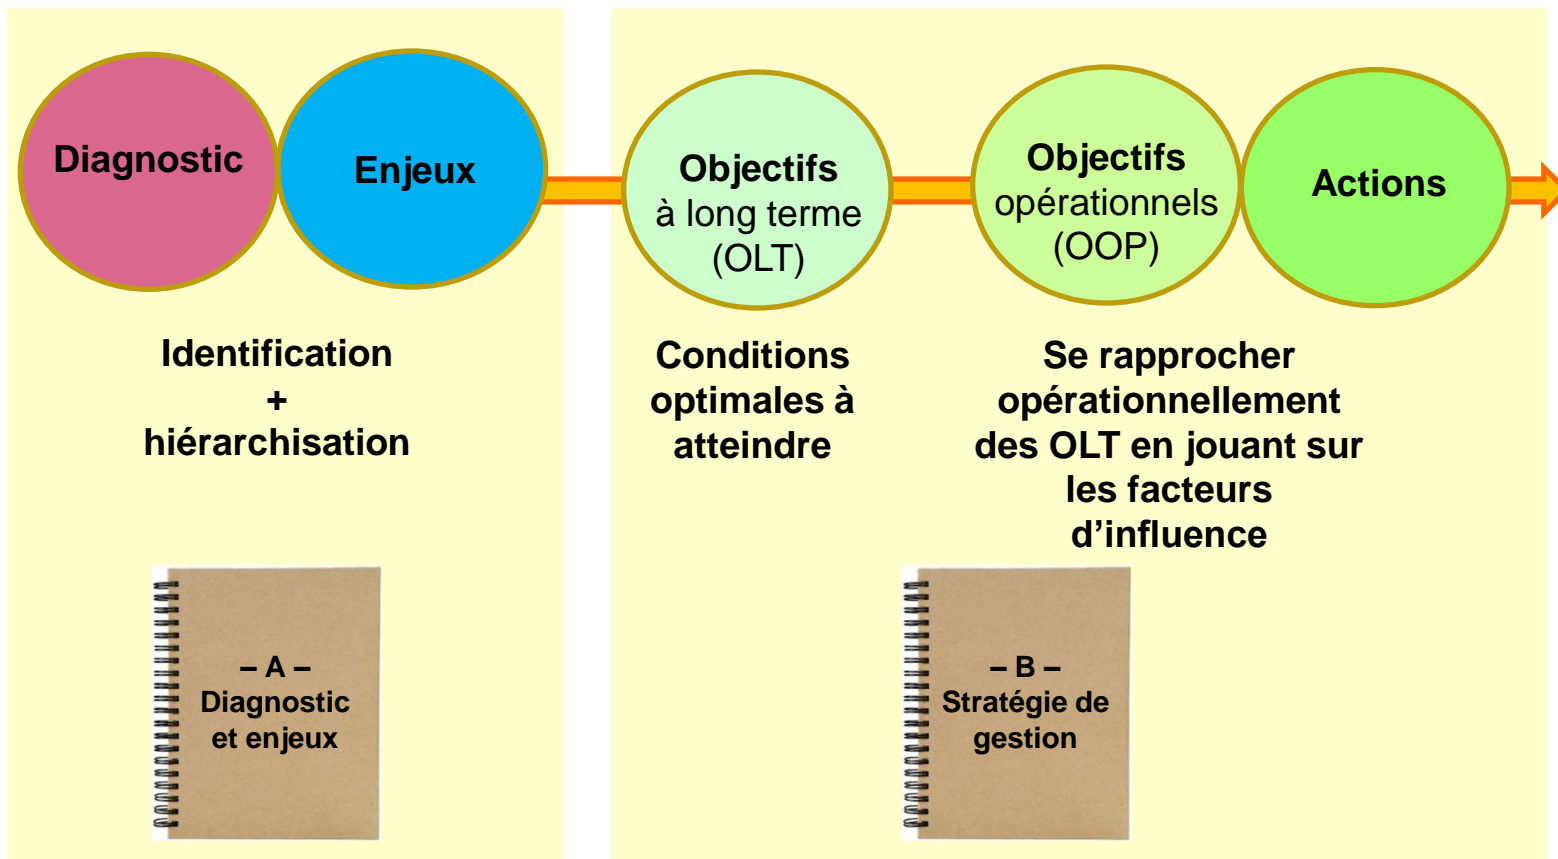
Diagnostic

Enjeux

Objectifs
à long terme
(OLT)

Objectifs
opérationnels
(OOP)

Actions

Identification
+
hiérarchisation

Conditions optimales à atteindre

Se rapprocher opérationnellement des OLT en jouant sur les facteurs d’influence

– A –
Diagnostic
et enjeux

– B –
Stratégie de
gestion